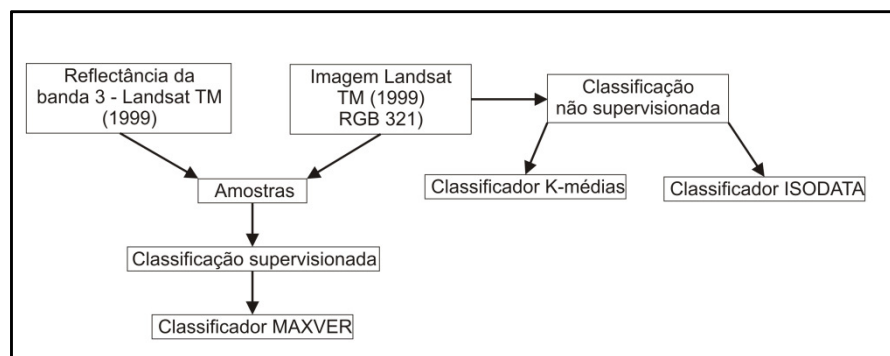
Reflectância da banda 3 - Landsat TM (1999)

Imagem Landsat TM (1999) RGB 321)

Classificação não supervisionada

Amostras

Classificador K-médias

Classificador ISODATA

Classificação supervisionada

Classificador MAXVER